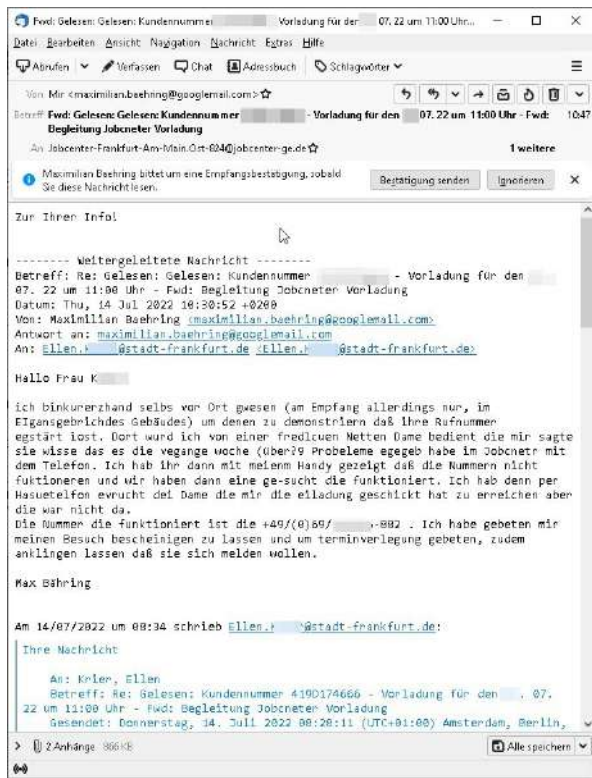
Fwd: Gelesen: Gelesen: Kundennummer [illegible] Vorladung für der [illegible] 07. 22 um 11:00 Uhr...

Datei Bearbeiten Ansicht Navigation Nachricht Extras Hilfe

Abrufen Verfassen Chat Adressbuch Schlagwörter

Von Mir <maximilian.baehring@googlemail.com>

Betreff Fwd: Gelesen: Gelesen: Kundennummer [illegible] - Vorladung für den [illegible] 07. 22 um 11:00 Uhr - Fwd: Begleitung Jobcneter Vorladung 10:47

An Jobcenter-Frankfurt-Am-Main.Ost-024@jobcenter-ge.de 1 weitere

Maximilian Baehring bittet um eine Empfangsbestätigung, sobald Sie diese Nachricht lesen. Bestätigung senden Ignorieren

Zur Ihrer Info!

-------- Weitergeleitete Nachricht --------
Betreff: Re: Gelesen: Gelesen: Kundennummer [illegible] - Vorladung für den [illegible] 07. 22 um 11:00 Uhr - Fwd: Begleitung Jobcneter Vorladung
Datum: Thu, 14 Jul 2022 10:30:52 +0200
Von: Maximilian Baehring <maximilian.baehring@googlemail.com>
Antwort an: maximilian.baehring@googlemail.com
An: Ellen.K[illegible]@stadt-frankfurt.de <Ellen.K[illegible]@stadt-frankfurt.de>

Hallo Frau K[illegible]

ich binkurerzhand selbs vor Ort gwesen (am Empfang allerdings nur, im EIgansgebrichdes Gebäudes) um denen zu demonstriern daß ihre Rufnummer egstärt iost. Dort wurd ich von einer fredlcuen Netten Dame bedient die mir sagte sie wisse das es die vegange woche (über29 Probeleme egegeb habe im Jobcnetr mit dem Telefon. Ich hab ihr dann mit meienm Handy gezeigt daß die Nummern nicht fuktionieren und wir haben dann eine ge-sucht die funktioniert. Ich hab denn per Hasuetelfen evrucht dei Dame die mir die eiladung geschickt hat zu erreichen aber die war nicht da.
Die Nummer die funktioniert ist die +49/(0)69/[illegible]-882 . Ich habe gebeten mir meinen Besuch bescheinigen zu lassen und um terminverlegung gebeten, zudem anklingen lassen daß sie sich melden wollen.

Max Bähring

Am 14/07/2022 um 08:34 schrieb Ellen.K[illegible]@stadt-frankfurt.de:

Ihre Nachricht

An: Krier, Ellen
Betreff: Re: Gelesen: Kundennummer 4190174666 - Vorladung für den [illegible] 07. 22 um 11:00 Uhr - Fwd: Begleitung Jobcneter Vorladung
Gesendet: Donnerstag, 14. Juli 2022 08:28:11 (UTC+01:00) Amsterdam, Berlin,

2 Anhänge 386 KB Alle speichern